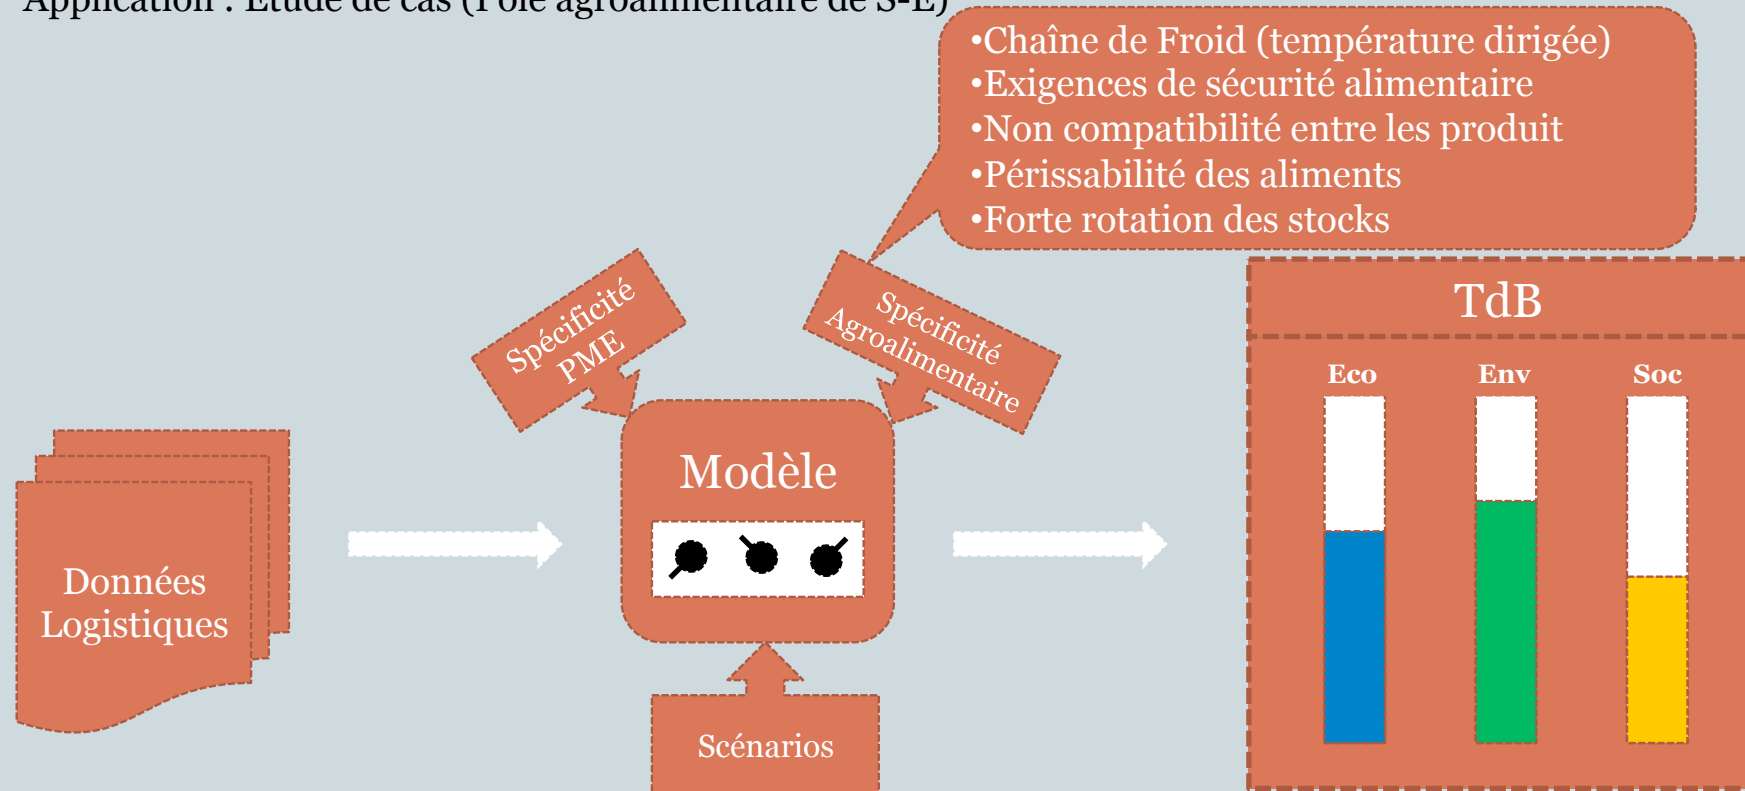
Application : Étude de cas (Pôle agroalimentaire de S-E)

•Chaîne de Froid (température dirigée)
•Exigences de sécurité alimentaire
•Non compatibilité entre les produit
•Périssabilité des aliments
•Forte rotation des stocks

Spécificité PME

Spécificité Agroalimentaire

Données Logistiques

Modèle

Scénarios

TdB

Eco

Env

Soc